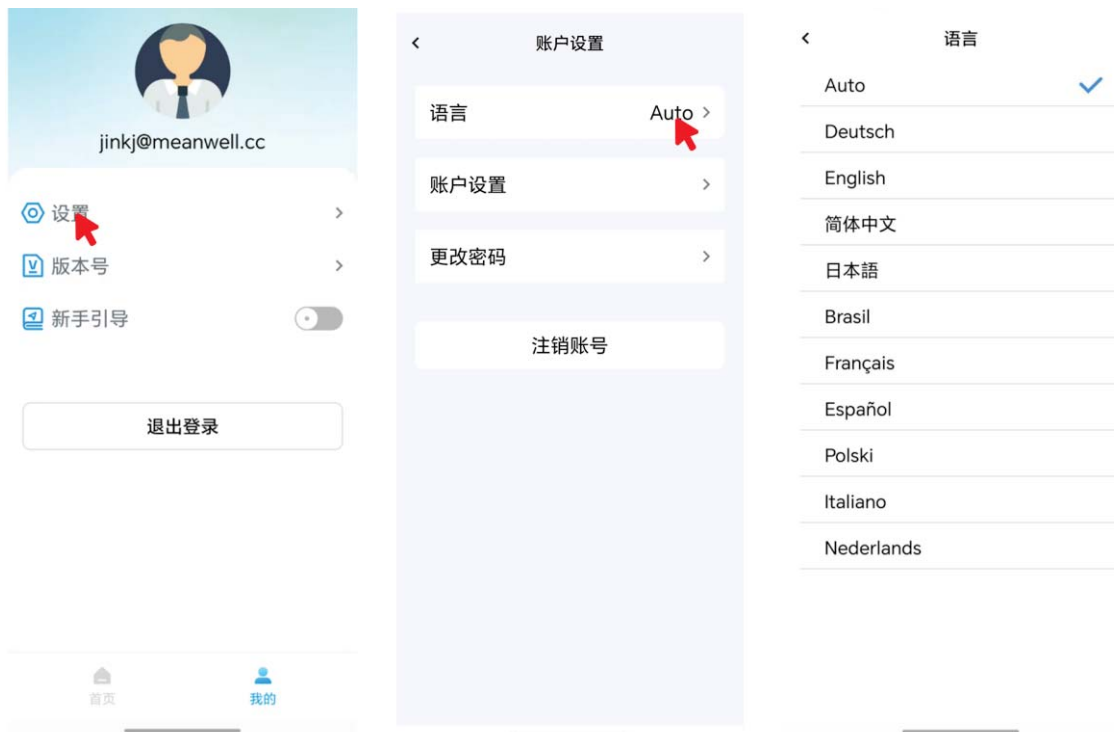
jinkj@meanwell.cc

设置 >

版本号 >

新手引导

退出登录

首页 我的

< 账户设置

语言 Auto >

账户设置 >

更改密码 >

注销账号

< 语言

Auto ✓

Deutsch

English

简体中文

日本語

Brasil

Français

Español

Polski

Italiano

Nederlands